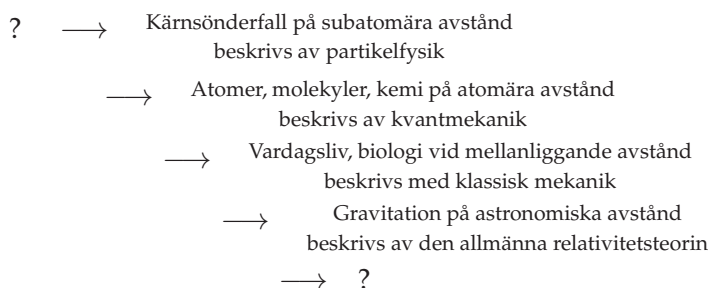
? $\longrightarrow$ Kärnsönderfall på subatomära avstånd
beskrivs av partikelfysik

$\longrightarrow$ Atomer, molekyler, kemi på atomära avstånd
beskrivs av kvantmekanik

$\longrightarrow$ Vardagsliv, biologi vid mellanliggande avstånd
beskrivs med klassisk mekanik

$\longrightarrow$ Gravitation på astronomiska avstånd
beskrivs av den allmänna relativitetsteorin

$\longrightarrow$ ?